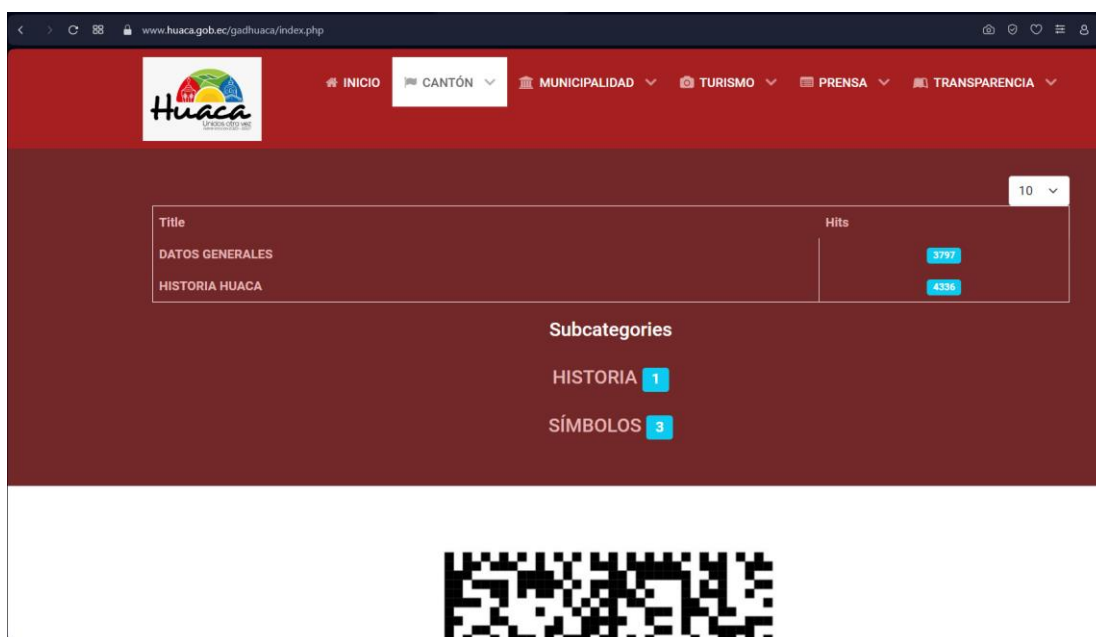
www.huaca.gob.ec/gadhuaca/index.php

Huaca
Unidos otra vez
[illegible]

INICIO
CANTÓN
MUNICIPALIDAD
TURISMO
PRENSA
TRANSPARENCIA

10

| Title | Hits |
|---|---|
| DATOS GENERALES | 3797 |
| HISTORIA HUACA | 4336 |

Subcategories

HISTORIA 1

SÍMBOLOS 3